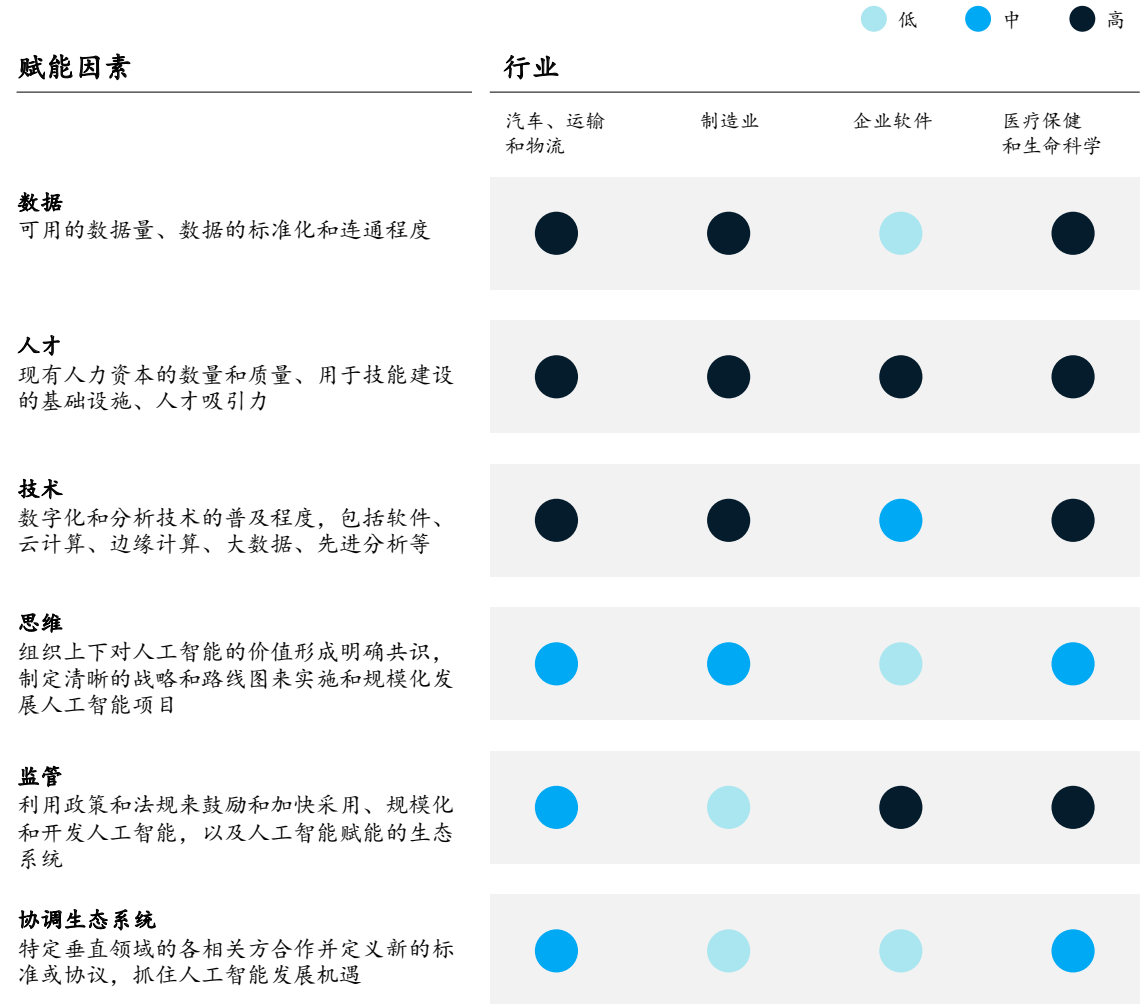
低　中　高

| 赋能因素 | 汽车、运输和物流 | 制造业 | 企业软件 | 医疗保健和生命科学 |
|---|---|---|---|---|
| **数据** 可用的数据量、数据的标准化和连通程度 | | | | |
| **人才** 现有人力资本的数量和质量、用于技能建设的基础设施、人才吸引力 | | | | |
| **技术** 数字化和分析技术的普及程度，包括软件、云计算、边缘计算、大数据、先进分析等 | | | | |
| **思维** 组织上下对人工智能的价值形成明确共识，制定清晰的战略和路线图来实施和规模化发展人工智能项目 | | | | |
| **监管** 利用政策和法规来鼓励和加快采用、规模化和开发人工智能，以及人工智能赋能的生态系统 | | | | |
| **协调生态系统** 特定垂直领域的各相关方合作并定义新的标准或协议，抓住人工智能发展机遇 | | | | |

行业